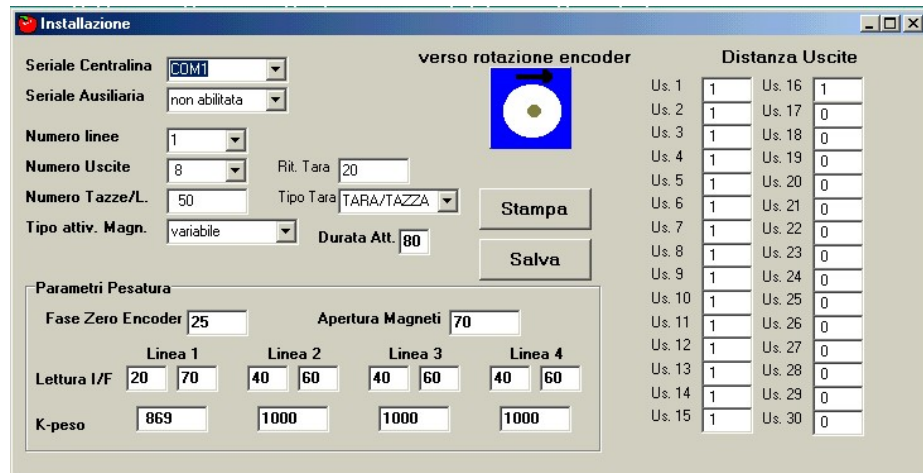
Installazione

Seriale Centralina COM1
Seriale Ausiliaria non abilitata
Numero linee 1
Numero Uscite 8
Numero Tazze/L. 50
Tipo attiv. Magn. variabile
Rit. Tara 20
Tipo Tara TARA/TAZZA
Durata Att. 80

verso rotazione encoder

Stampa
Salva

Parametri Pesatura
Fase Zero Encoder 25
Apertura Magneti 70

| | Linea 1 | | Linea 2 | | Linea 3 | | Linea 4 | |
|---|---|---|---|---|---|---|---|---|
| Lettura I/F | 20 | 70 | 40 | 60 | 40 | 60 | 40 | 60 |
| K-peso | 869 | | 1000 | | 1000 | | 1000 | |

Distanza Uscite

| | | | |
|---|---|---|---|
| Us. 1 | 1 | Us. 16 | 1 |
| Us. 2 | 1 | Us. 17 | 0 |
| Us. 3 | 1 | Us. 18 | 0 |
| Us. 4 | 1 | Us. 19 | 0 |
| Us. 5 | 1 | Us. 20 | 0 |
| Us. 6 | 1 | Us. 21 | 0 |
| Us. 7 | 1 | Us. 22 | 0 |
| Us. 8 | 1 | Us. 23 | 0 |
| Us. 9 | 1 | Us. 24 | 0 |
| Us. 10 | 1 | Us. 25 | 0 |
| Us. 11 | 1 | Us. 26 | 0 |
| Us. 12 | 1 | Us. 27 | 0 |
| Us. 13 | 1 | Us. 28 | 0 |
| Us. 14 | 1 | Us. 29 | 0 |
| Us. 15 | 1 | Us. 30 | 0 |